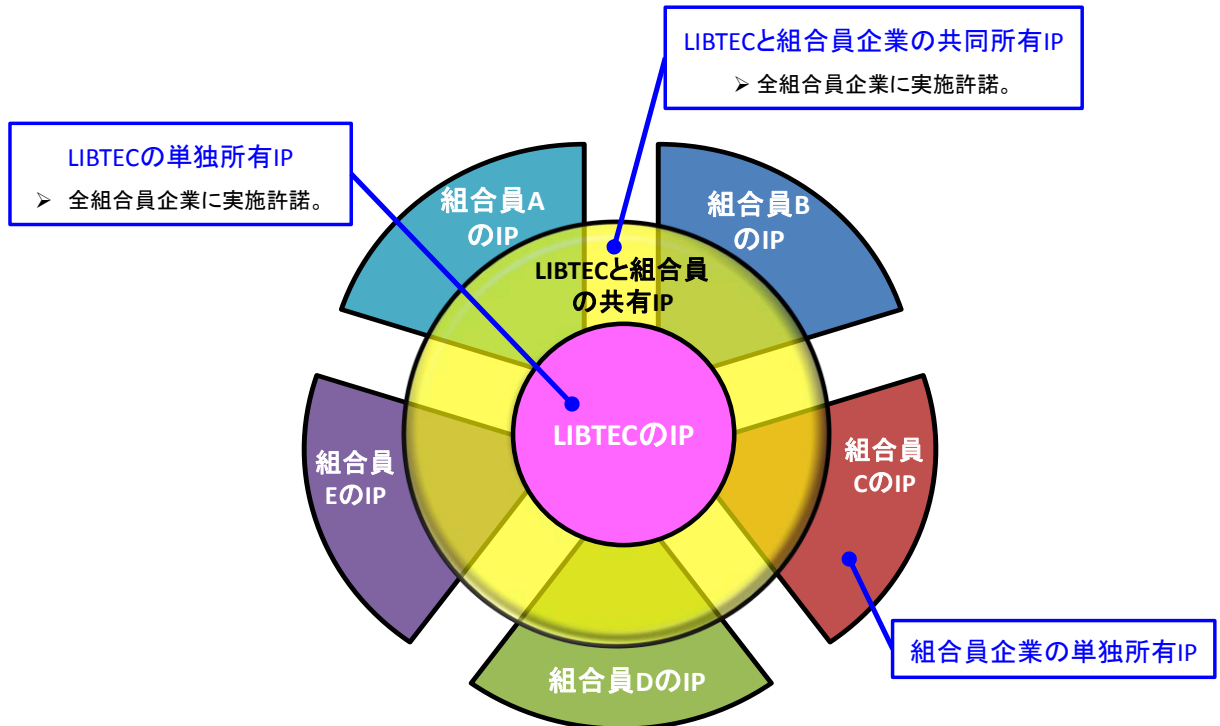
LIBTECと組合員企業の共同所有IP
➢ 全組合員企業に実施許諾。

LIBTECの単独所有IP
➢ 全組合員企業に実施許諾。

組合員A
のIP

組合員B
のIP

LIBTECと組合員
の共有IP

LIBTECのIP

組合員
EのIP

組合員
CのIP

組合員DのIP

組合員企業の単独所有IP